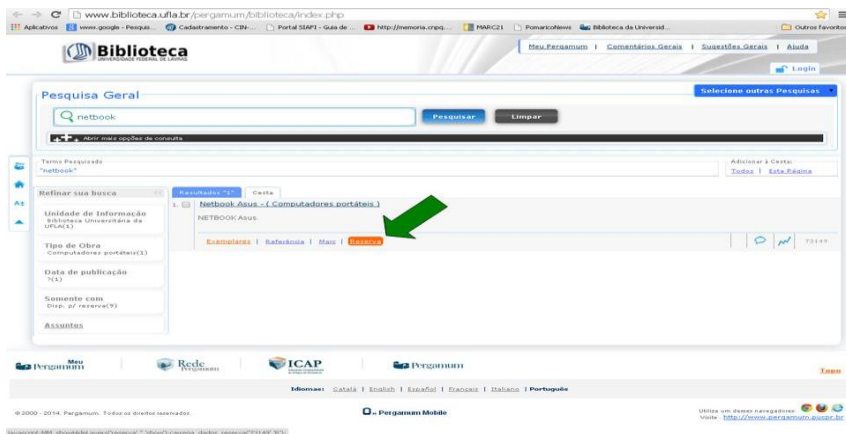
www.biblioteca.ufla.br/pergamum/biblioteca/index.php

Aplicativos www.google - Pesquis... Cadastramento - CIN-... Portal SIAFI - Guia de ... http://memoria.cnpq.... MARC21 PomaricoNews Biblioteca da Universid... Outros favoritos

Biblioteca
UNIVERSIDADE FEDERAL DE LAVRAS

Meu Pergamum | Comentários Gerais | Sugestões Gerais | Ajuda

Login

Pesquisa Geral

Selecione outras Pesquisas

netbook

Pesquisar

Limpar

Abrir mais opções de consulta

Termo Pesquisado
"netbook"

Adicionar à Cesta:
Todos | Esta Página

Refinar sua busca

Resultados "1"

Cesta

1. Netbook Asus - ( Computadores portáteis )

NETBOOK Asus.

Exemplares | Referência | Mais | Reserva

73149

Unidade de Informação
Biblioteca Universitária da UFLA(1)

Tipo de Obra
Computadores portáteis(1)

Data de publicação
?(1)

Somente com
Disp. p/ reserva(9)

Assuntos

Meu Pergamum

Rede Pergamum

ICAP

Pergamum

Topo

Idiomas: Català | English | Español | Français | Italiano | Português

© 2000 - 2014. Pergamum. Todos os direitos reservados.

Pergamum Mobile

Utilize um desses navegadores:
Visite http://www.pergamum.pucpr.br

javascript:MM_showHideLayers('reserva','','show');carrega_dados_reserva(73149,'30');